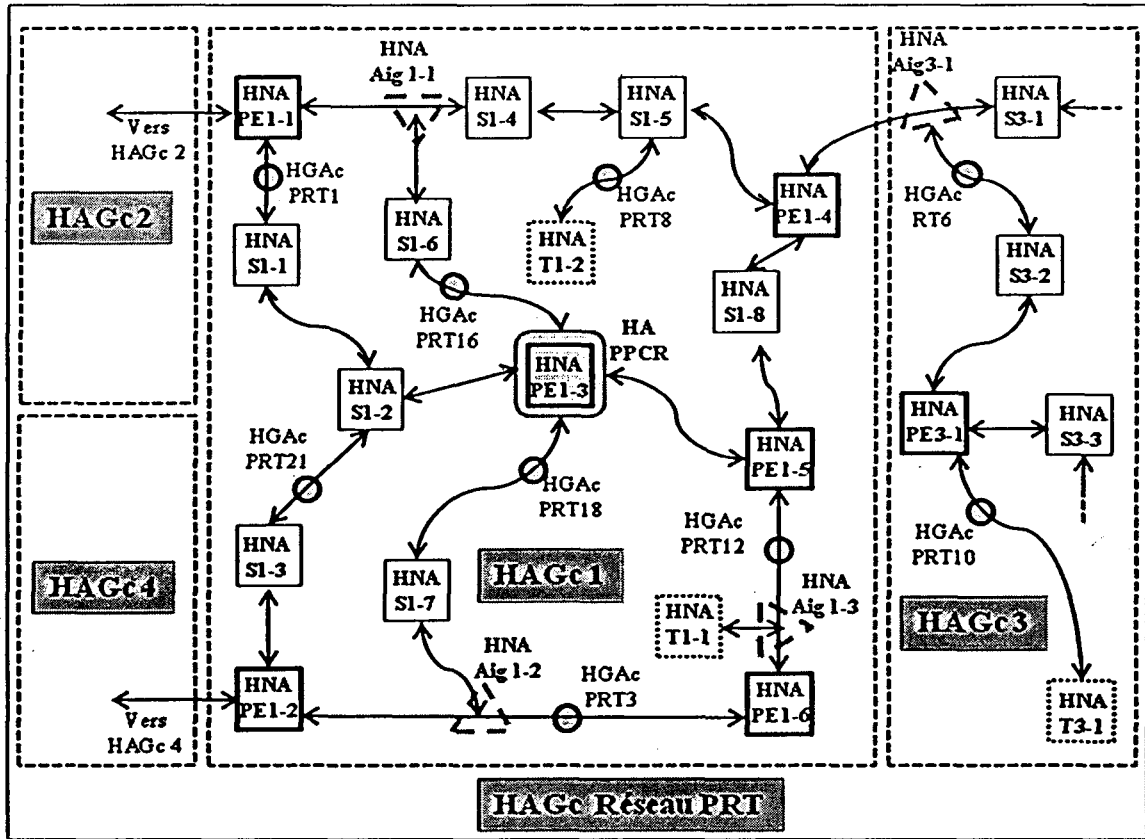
HAGc2

Vers HAGc 2

HAGc4

Vers HAGc 4

HNA Aig 1-1

HNA PE1-1

HNA S1-4

HNA S1-5

HGAc PRT1

HNA S1-6

HGAc PRT8

HNA T1-2

HNA S1-1

HGAc PRT16

HA PPCR

HNA PE1-3

HNA S1-2

HGAc PRT21

HGAc PRT18

HNA S1-3

HNA S1-7

HAGc1

HNA Aig 1-2

HGAc PRT3

HNA PE1-2

HNA PE1-4

HNA S1-8

HNA PE1-5

HGAc PRT12

HNA T1-1

HNA Aig 1-3

HNA PE1-6

HNA Aig3-1

HNA S3-1

HGAc RT6

HNA S3-2

HNA PE3-1

HNA S3-3

HGAc PRT10

HAGc3

HNA T3-1

HAGc Réseau PRT